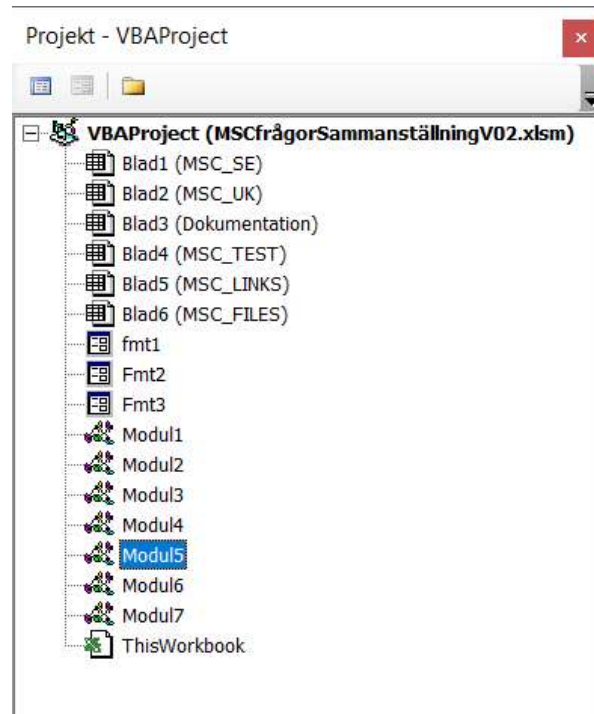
Projekt - VBAProject

×

VBAProject (MSCfrågorSammanställningV02.xlsm)
Blad1 (MSC_SE)
Blad2 (MSC_UK)
Blad3 (Dokumentation)
Blad4 (MSC_TEST)
Blad5 (MSC_LINKS)
Blad6 (MSC_FILES)
fmt1
Fmt2
Fmt3
Modul1
Modul2
Modul3
Modul4
Modul5
Modul6
Modul7
ThisWorkbook